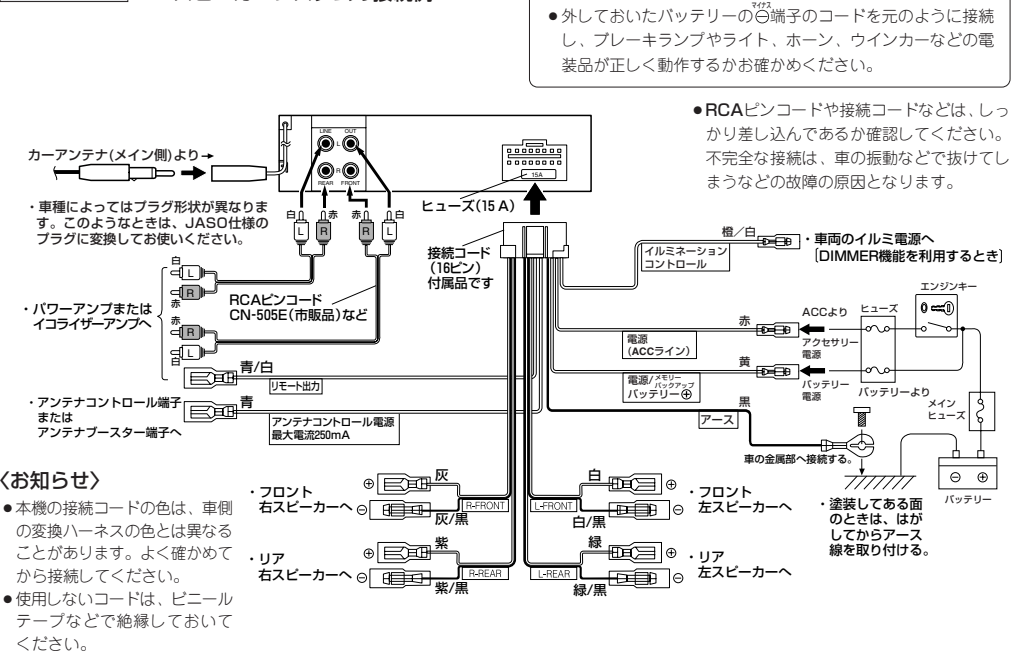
●外しておいたバッテリーの⊖端子のコードを元のように接続し、ブレーキランプやライト、ホーン、ウインカーなどの電装品が正しく動作するかお確かめください。

●RCAピンコードや接続コードなどは、しっかり差し込んであるか確認してください。不完全な接続は、車の振動などで抜けてしまうなどの故障の原因となります。

カーアンテナ(メイン側)より→

LINE OUT L REAR R FRONT

15A

ヒューズ(15 A)

・車種によってはプラグ形状が異なります。このようなときは、JASO仕様のプラグに変換してお使いください。

白 L 赤 R 赤 R L 白

白 L 赤 R 赤 R L 白

・パワーアンプまたはイコライザーアンプへ

RCAピンコード CN-505E(市販品)など

接続コード(16ピン)付属品です

橙/白 イルミネーションコントロール

・車両のイルミ電源へ〔DIMMER機能を利用するとき〕

エンジンキー

ACCより ヒューズ

赤 電源(ACCライン) アクセサリー電源

黄 電源/メモリーバックアップ バッテリー⊕ バッテリー電源 バッテリーより

メインヒューズ

青/白 リモート出力

・アンテナコントロール端子またはアンテナブースター端子へ

青 アンテナコントロール電源 最大電流250mA

黒 アース

車の金属部へ接続する。

⊖ ⊕ バッテリー

〈お知らせ〉
●本機の接続コードの色は、車側の変換ハーネスの色とは異なることがあります。よく確かめてから接続してください。
●使用しないコードは、ビニールテープなどで絶縁しておいてください。

・フロント右スピーカーへ ⊕ 灰 ⊖ 灰/黒 R-FRONT

L-FRONT 白 ⊕ 白/黒 ⊖ ・フロント左スピーカーへ

・塗装してある面のときは、はがしてからアース線を取り付ける。

・リア右スピーカーへ ⊕ 紫 ⊖ 紫/黒 R-REAR

L-REAR 緑 ⊕ 緑/黒 ⊖ ・リア左スピーカーへ